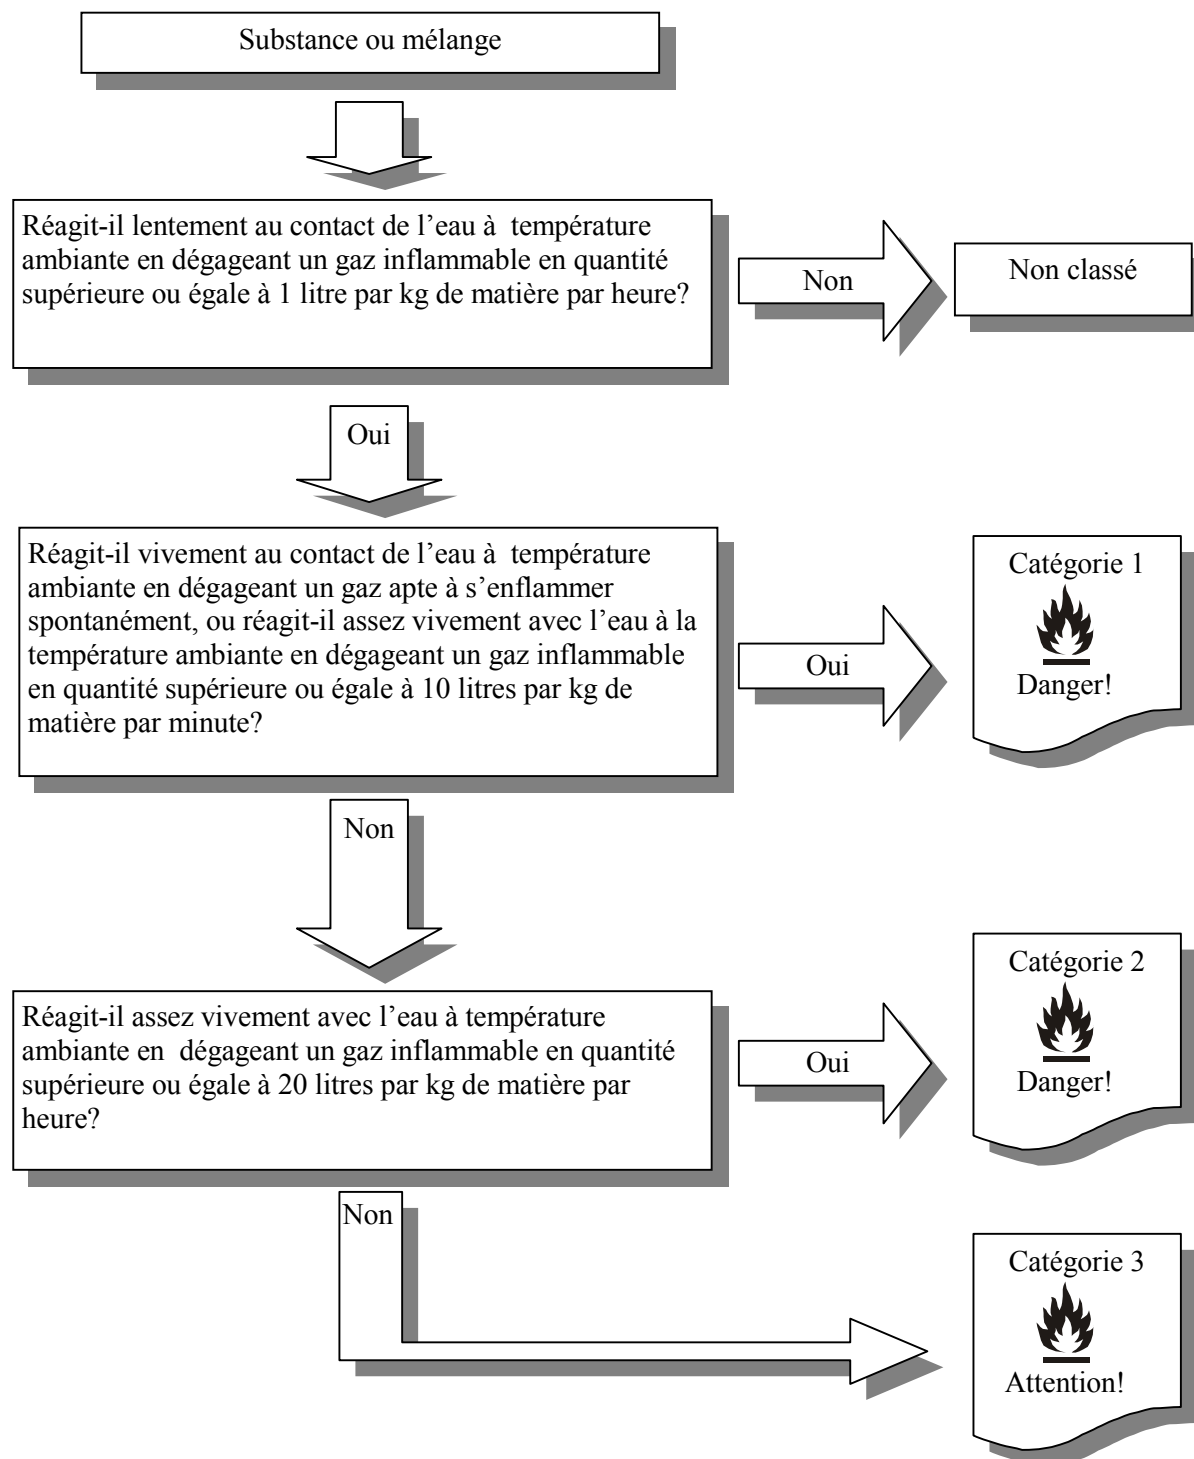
Substance ou mélange

Réagit-il lentement au contact de l'eau à température ambiante en dégageant un gaz inflammable en quantité supérieure ou égale à 1 litre par kg de matière par heure?

Non

Non classé

Oui

Réagit-il vivement au contact de l'eau à température ambiante en dégageant un gaz apte à s'enflammer spontanément, ou réagit-il assez vivement avec l'eau à la température ambiante en dégageant un gaz inflammable en quantité supérieure ou égale à 10 litres par kg de matière par minute?

Oui

Catégorie 1

Danger!

Non

Réagit-il assez vivement avec l'eau à température ambiante en dégageant un gaz inflammable en quantité supérieure ou égale à 20 litres par kg de matière par heure?

Oui

Catégorie 2

Danger!

Non

Catégorie 3

Attention!